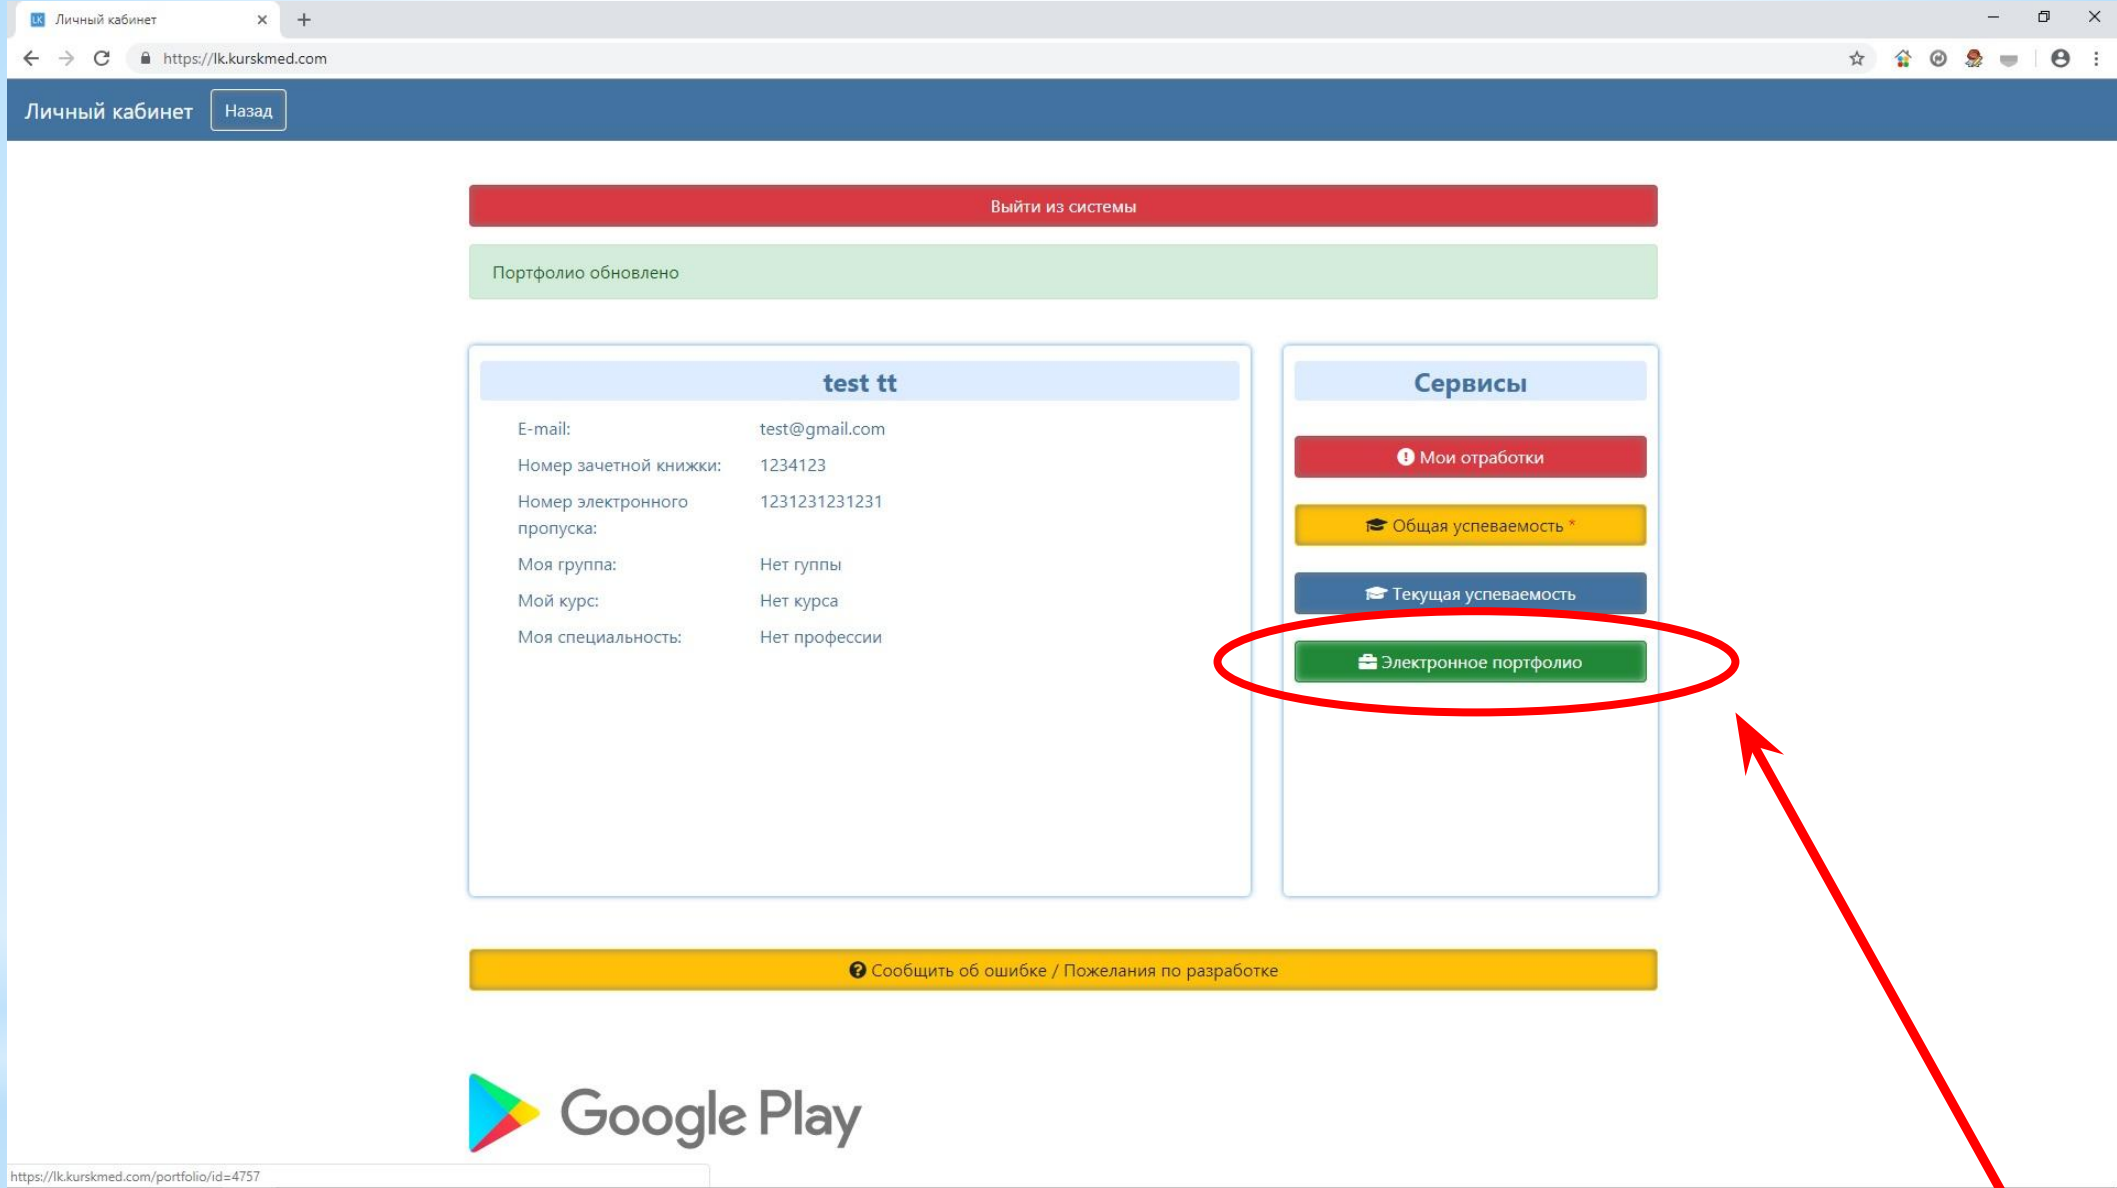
Личный кабинет

https://lk.kurskmed.com

Личный кабинет Назад

Выйти из системы

Портфолио обновлено

test tt

| E-mail: | test@gmail.com |
|---|---|
| Номер зачетной книжки: | 1234123 |
| Номер электронного пропуска: | 1231231231231 |
| Моя группа: | Нет гуппы |
| Мой курс: | Нет курса |
| Моя специальность: | Нет профессии |

Сервисы

Мои отработки

Общая успеваемость *

Текущая успеваемость

Электронное портфолио

Сообщить об ошибке / Пожелания по разработке

Google Play

https://lk.kurskmed.com/portfolio/id=4757